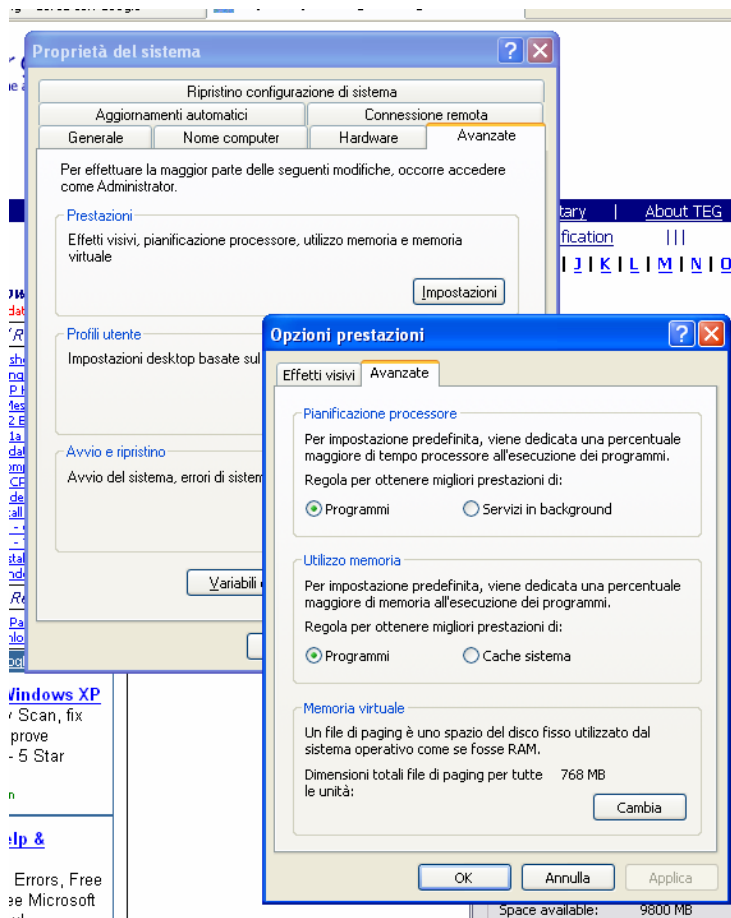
Proprietà del sistema

Ripristino configurazione di sistema
Aggiornamenti automatici | Connessione remota
Generale | Nome computer | Hardware | Avanzate

Per effettuare la maggior parte delle seguenti modifiche, occorre accedere come Administrator.

Prestazioni
Effetti visivi, pianificazione processore, utilizzo memoria e memoria virtuale
Impostazioni

Profili utente
Impostazioni desktop basate sul

Avvio e ripristino
Avvio del sistema, errori di sistem

Variabili

tary | About TEG
fication |||
| J | K | L | M | N | O

Windows XP
Scan, fix
prove
- 5 Star

elp &

Errors, Free
ee Microsoft

Space available: 9800 MB

Opzioni prestazioni

Effetti visivi | Avanzate

Pianificazione processore
Per impostazione predefinita, viene dedicata una percentuale maggiore di tempo processore all'esecuzione dei programmi.
Regola per ottenere migliori prestazioni di:
Programmi
Servizi in background

Utilizzo memoria
Per impostazione predefinita, viene dedicata una percentuale maggiore di memoria all'esecuzione dei programmi.
Regola per ottenere migliori prestazioni di:
Programmi
Cache sistema

Memoria virtuale
Un file di paging è uno spazio del disco fisso utilizzato dal sistema operativo come se fosse RAM.
Dimensioni totali file di paging per tutte le unità: 768 MB
Cambia

OK | Annulla | Applica